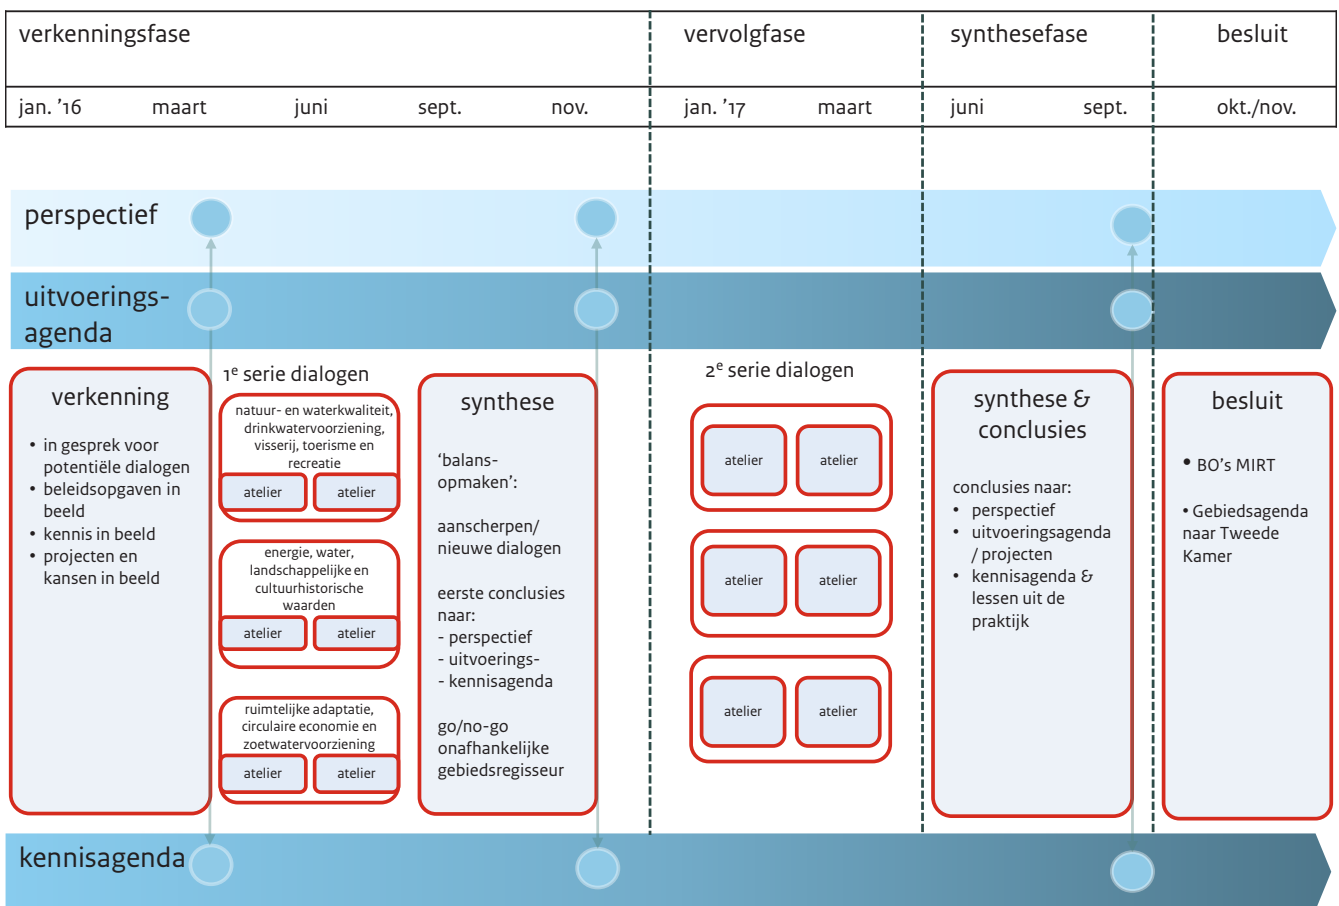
verkenningsfase | vervolgfase | synthesefase | besluit

jan. '16 maart juni sept. nov. | jan. '17 maart | juni sept. | okt./nov.

perspectief

uitvoeringsagenda

verkenning

• in gesprek voor potentiële dialogen
• beleidsopgaven in beeld
• kennis in beeld
• projecten en kansen in beeld

1$^e$ serie dialogen

natuur- en waterkwaliteit, drinkwatervoorziening, visserij, toerisme en recreatie

atelier atelier

energie, water, landschappelijke en cultuurhistorische waarden

atelier atelier

ruimtelijke adaptatie, circulaire economie en zoetwatervoorziening

atelier atelier

synthese

'balansopmaken':

aanscherpen/ nieuwe dialogen

eerste conclusies naar:
- perspectief
- uitvoerings-
- kennisagenda

go/no-go onafhankelijke gebiedsregisseur

2$^e$ serie dialogen

atelier atelier

atelier atelier

atelier atelier

synthese & conclusies

conclusies naar:
• perspectief
• uitvoeringsagenda / projecten
• kennisagenda & lessen uit de praktijk

besluit

• BO's MIRT

• Gebiedsagenda naar Tweede Kamer

kennisagenda